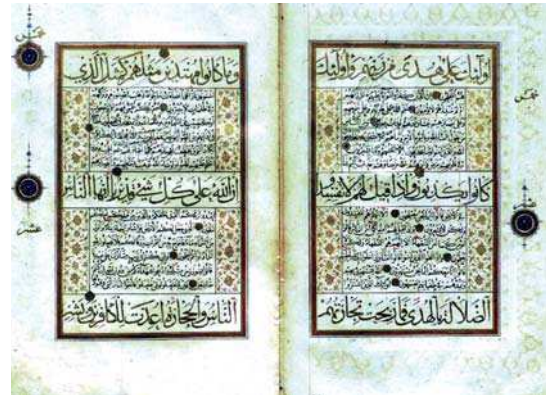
أولئك على هدى من ربهم وأولئك

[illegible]

كانوا يكذبون وإذا قيل لهم لا تفسدوا

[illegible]

الضلالة بالهدى فما ربحت تجارتهم

خمس

وما كانوا مهتدين مثلهم كمثل الذي

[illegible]

إن الله على كل شيء قدير يا أيها الناس

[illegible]

الناس والحجارة أعدت للكافرين وبشر

خمس

عشر